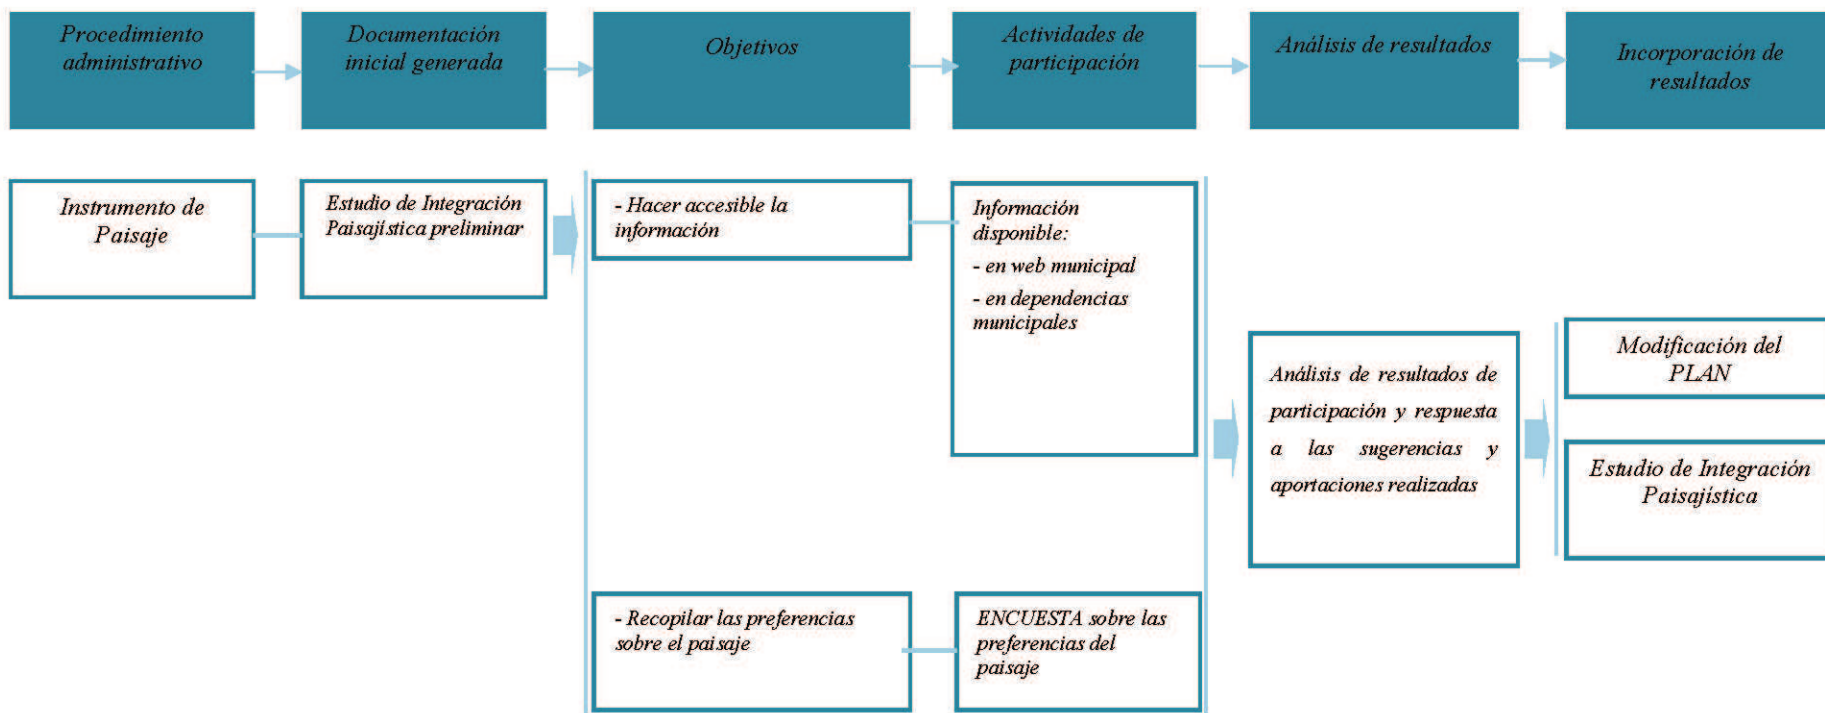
Procedimiento administrativo

Documentación inicial generada

Objetivos

Actividades de participación

Análisis de resultados

Incorporación de resultados

Instrumento de Paisaje

Estudio de Integración Paisajística preliminar

- Hacer accesible la información

Información disponible:
- en web municipal
- en dependencias municipales

- Recopilar las preferencias sobre el paisaje

ENCUESTA sobre las preferencias del paisaje

Análisis de resultados de participación y respuesta a las sugerencias y aportaciones realizadas

Modificación del PLAN

Estudio de Integración Paisajística